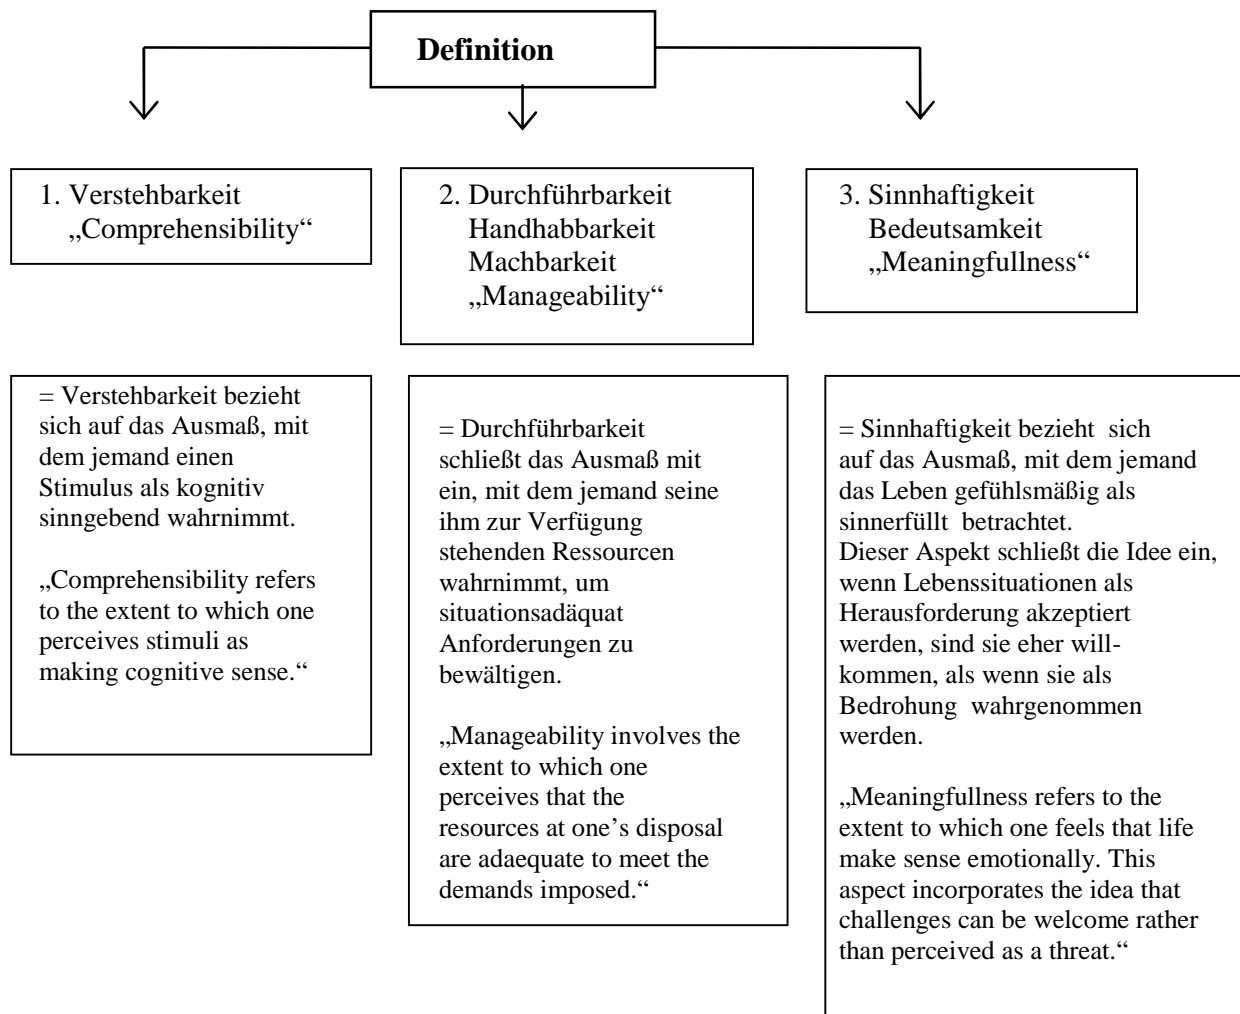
Definition

1. Verstehbarkeit
„Comprehensibility“

2. Durchführbarkeit
Handhabbarkeit
Machbarkeit
„Manageability“

3. Sinnhaftigkeit
Bedeutsamkeit
„Meaningfullness“

= Verstehbarkeit bezieht sich auf das Ausmaß, mit dem jemand einen Stimulus als kognitiv sinngebend wahrnimmt.

„Comprehensibility refers to the extent to which one perceives stimuli as making cognitive sense.“

= Durchführbarkeit schließt das Ausmaß mit ein, mit dem jemand seine ihm zur Verfügung stehenden Ressourcen wahrnimmt, um situationsadäquat Anforderungen zu bewältigen.

„Manageability involves the extent to which one perceives that the resources at one's disposal are adaequate to meet the demands imposed.“

= Sinnhaftigkeit bezieht sich auf das Ausmaß, mit dem jemand das Leben gefühlsmäßig als sinnerfüllt betrachtet.
Dieser Aspekt schließt die Idee ein, wenn Lebenssituationen als Herausforderung akzeptiert werden, sind sie eher willkommen, als wenn sie als Bedrohung wahrgenommen werden.

„Meaningfullness refers to the extent to which one feels that life make sense emotionally. This aspect incorporates the idea that challenges can be welcome rather than perceived as a threat.“